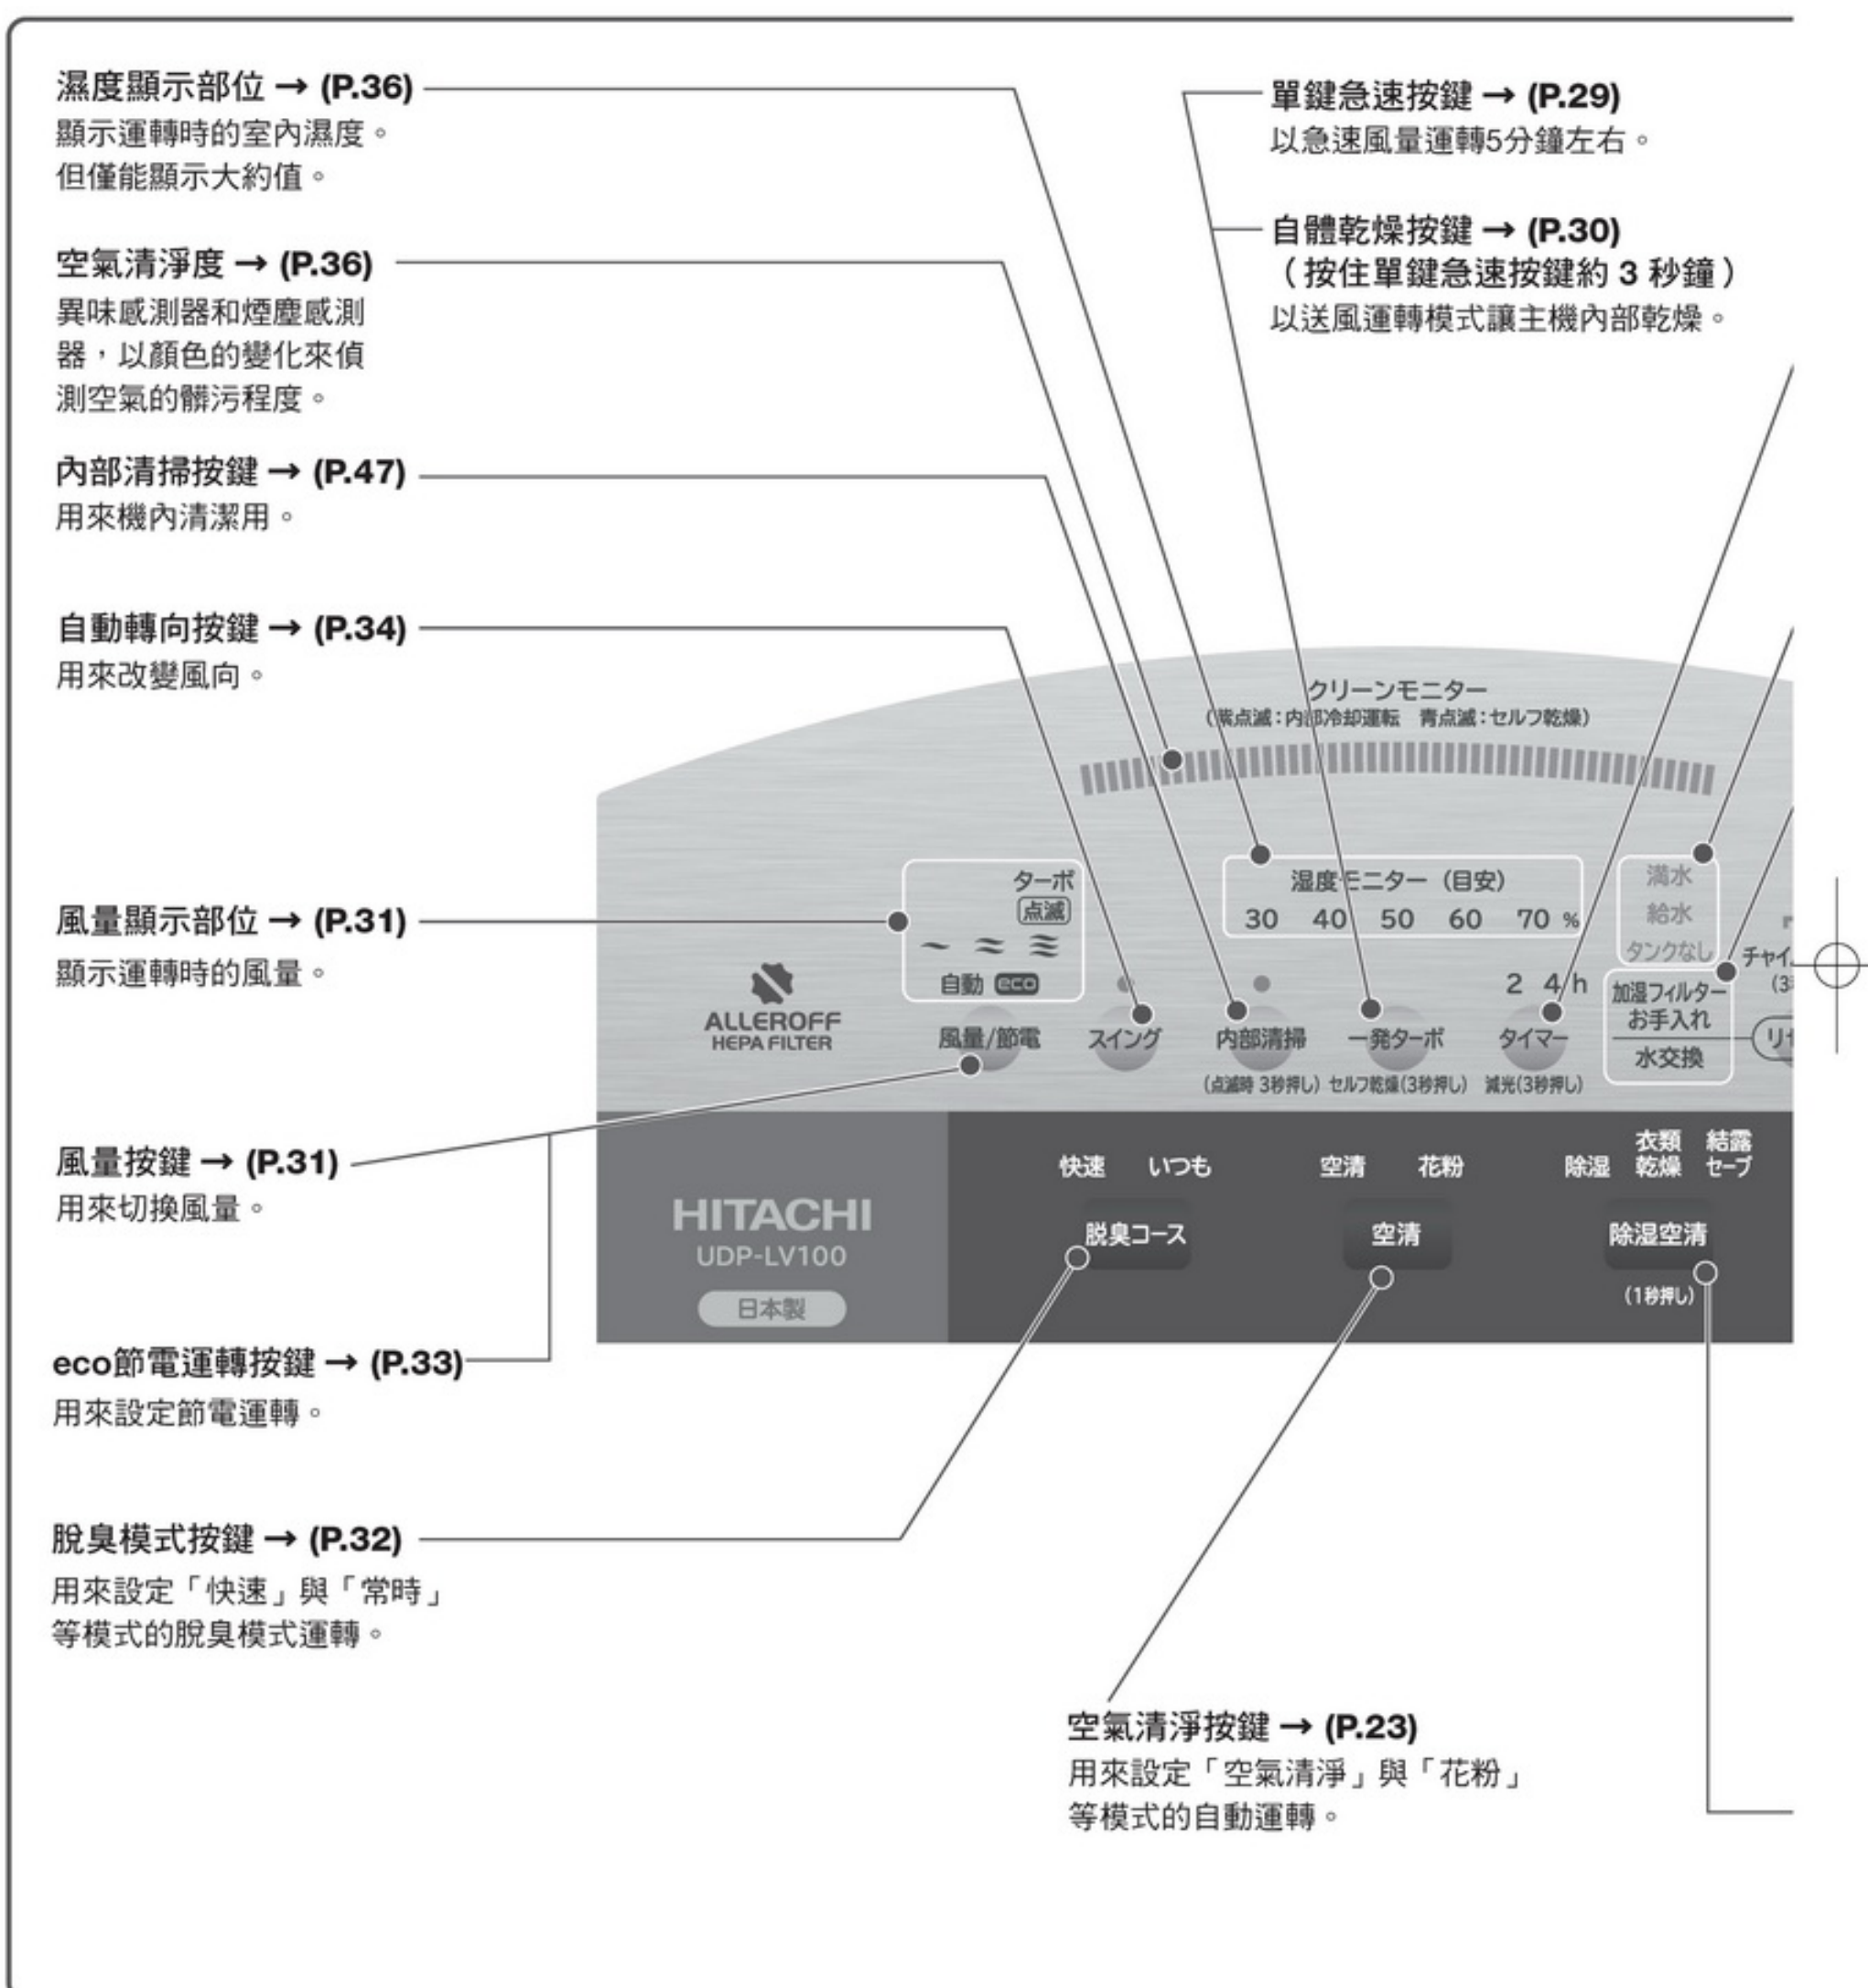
濕度顯示部位 → (P.36)
顯示運轉時的室內濕度。但僅能顯示大約值。

空氣清淨度 → (P.36)
異味感測器和煙塵感測器，以顏色的變化來偵測空氣的髒污程度。

內部清掃按鍵 → (P.47)
用來機內清潔用。

自動轉向按鍵 → (P.34)
用來改變風向。

風量顯示部位 → (P.31)
顯示運轉時的風量。

風量按鍵 → (P.31)
用來切換風量。

eco節電運轉按鍵 → (P.33)
用來設定節電運轉。

脫臭模式按鍵 → (P.32)
用來設定「快速」與「常時」等模式的脫臭模式運轉。

單鍵急速按鍵 → (P.29)
以急速風量運轉5分鐘左右。

自體乾燥按鍵 → (P.30)
（按住單鍵急速按鍵約 3 秒鐘）
以送風運轉模式讓主機內部乾燥。

クリーンモニター
(紫点滅：内部冷却運転　青点滅：セルフ乾燥)

ターボ
点滅
自動 eco

湿度モニター（目安）
30 40 50 60 70 %

満水
給水
タンクなし

ALLEROFF
HEPA FILTER

風量/節電　スイング　内部清掃　一発ターボ　2 4/h タイマー
(点滅時 3秒押し) セルフ乾燥(3秒押し) 減光(3秒押し)

加湿フィルター
お手入れ
水交換

チャイ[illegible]
(3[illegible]

リ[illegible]

HITACHI
UDP-LV100
日本製

快速　いつも
脱臭コース

空清　花粉
空清

除湿　衣類乾燥　結露セーブ
除湿空清
(1秒押し)

空氣清淨按鍵 → (P.23)
用來設定「空氣清淨」與「花粉」等模式的自動運轉。